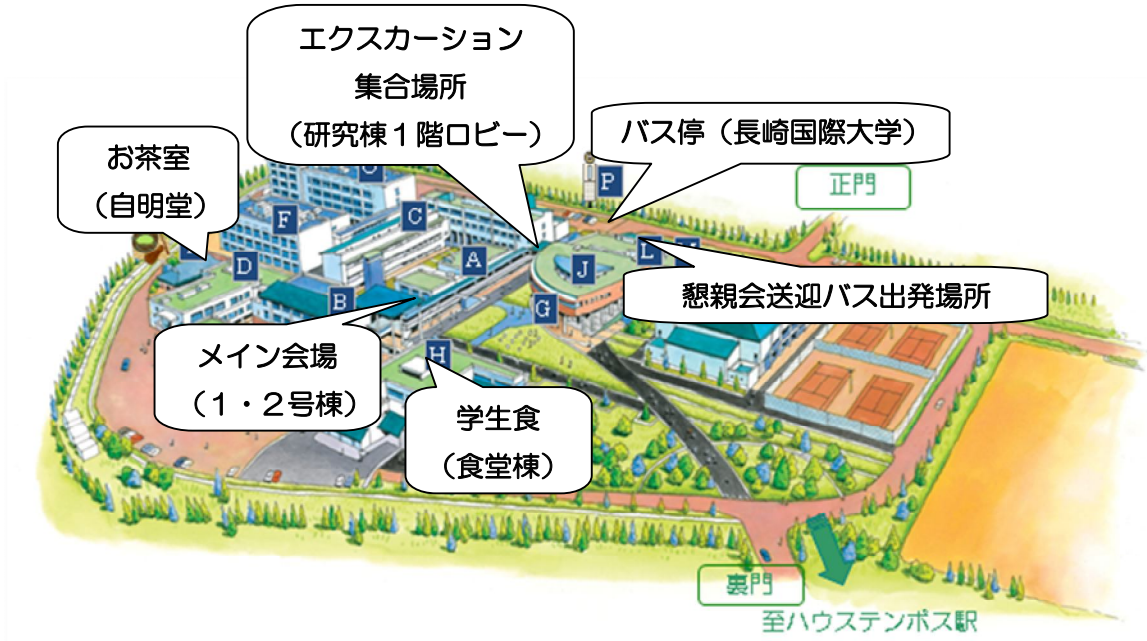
エクスカーション
集合場所
（研究棟１階ロビー）

お茶室
（自明堂）

バス停（長崎国際大学）

正門

P

F

C

D

A

J

L

B

G

懇親会送迎バス出発場所

メイン会場
（1・2号棟）

H

学生食
（食堂棟）

裏門

至ハウステンボス駅